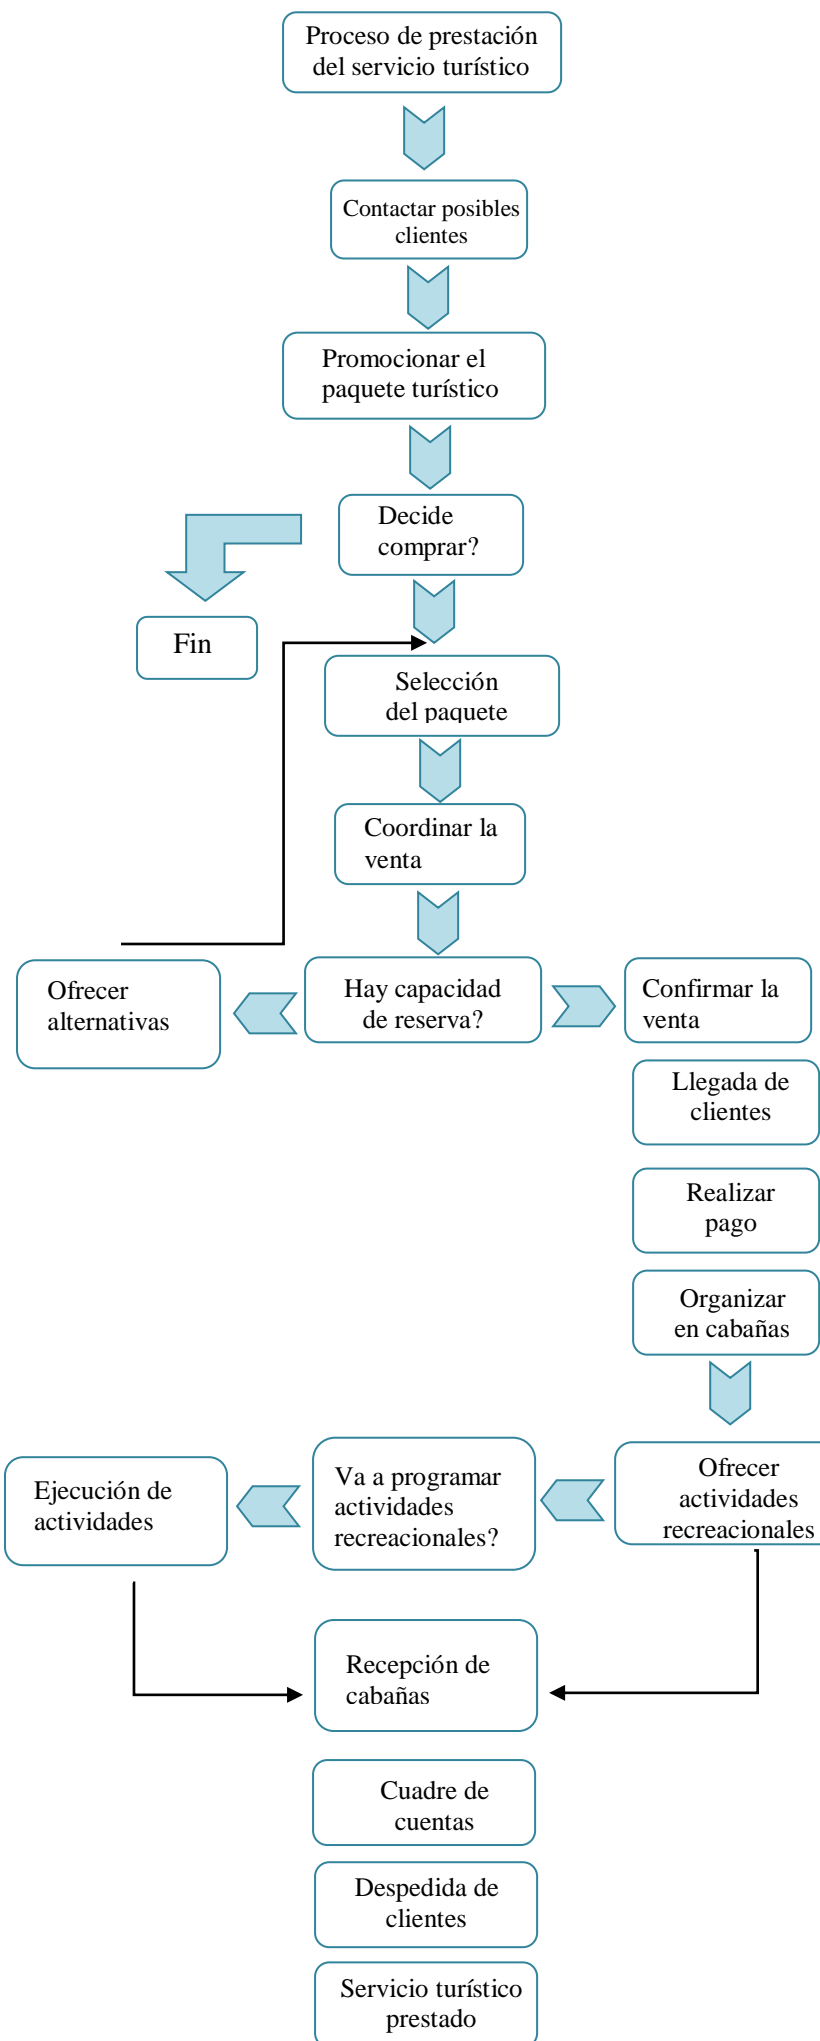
Proceso de prestación del servicio turístico

Contactar posibles clientes

Promocionar el paquete turístico

Decide comprar?

Fin

Selección del paquete

Coordinar la venta

Ofrecer alternativas

Hay capacidad de reserva?

Confirmar la venta

Llegada de clientes

Realizar pago

Organizar en cabañas

Ofrecer actividades recreacionales

Va a programar actividades recreacionales?

Ejecución de actividades

Recepción de cabañas

Cuadre de cuentas

Despedida de clientes

Servicio turístico prestado